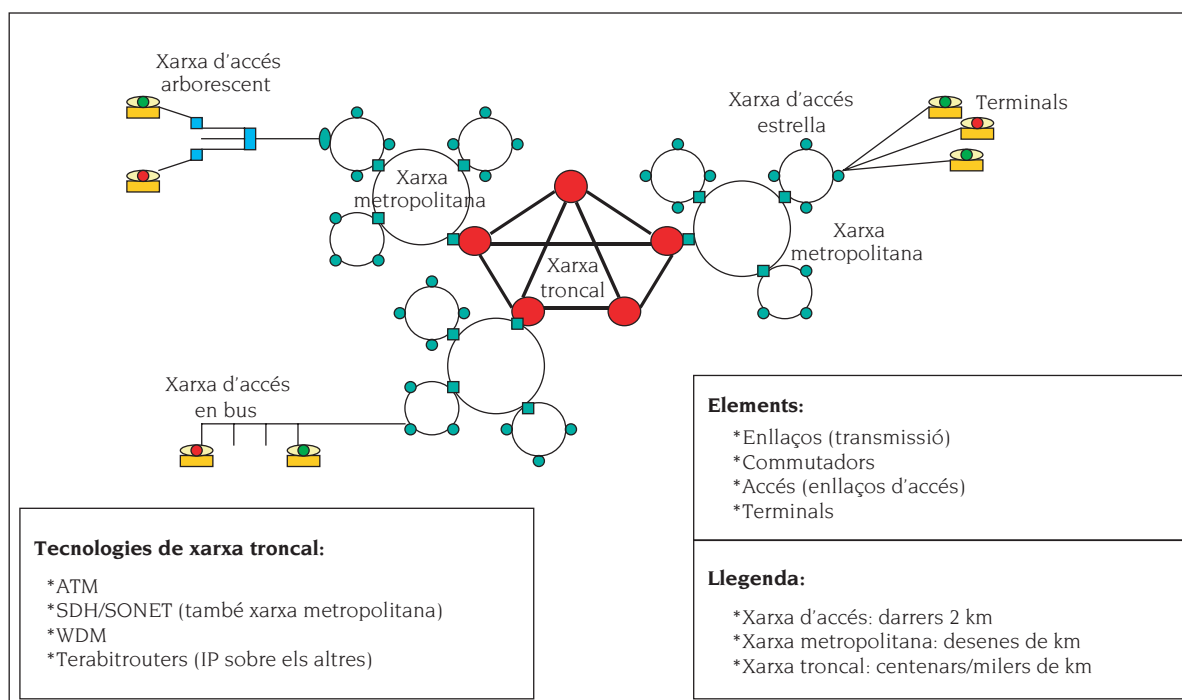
Xarxa d'accés arborescent

Xarxa d'accés estrella

Terminals

Xarxa metropolitana

Xarxa metropolitana

Xarxa troncal

Xarxa d'accés en bus

**Elements:**

*Enllaços (transmissió)
*Commutadors
*Accés (enllaços d'accés)
*Terminals

**Tecnologies de xarxa troncal:**

*ATM
*SDH/SONET (també xarxa metropolitana)
*WDM
*Terabitrouters (IP sobre els altres)

**Llegenda:**

*Xarxa d'accés: darrers 2 km
*Xarxa metropolitana: desenes de km
*Xarxa troncal: centenars/milers de km